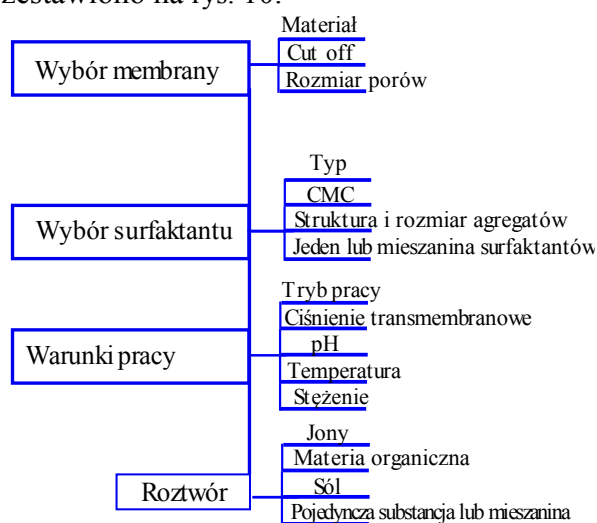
zestawiono na rys. 10.

Wybór membrany
Materiał
Cut off
Rozmiar porów

Wybór surfaktantu
Typ
CMC
Struktura i rozmiar agregatów
Jeden lub mieszanina surfaktantów

Warunki pracy
Tryb pracy
Ciśnienie transmembranowe
pH
Temperatura
Stężenie

Roztwór
Jony
Materia organiczna
Sól
Pojedyncza substancja lub mieszanina